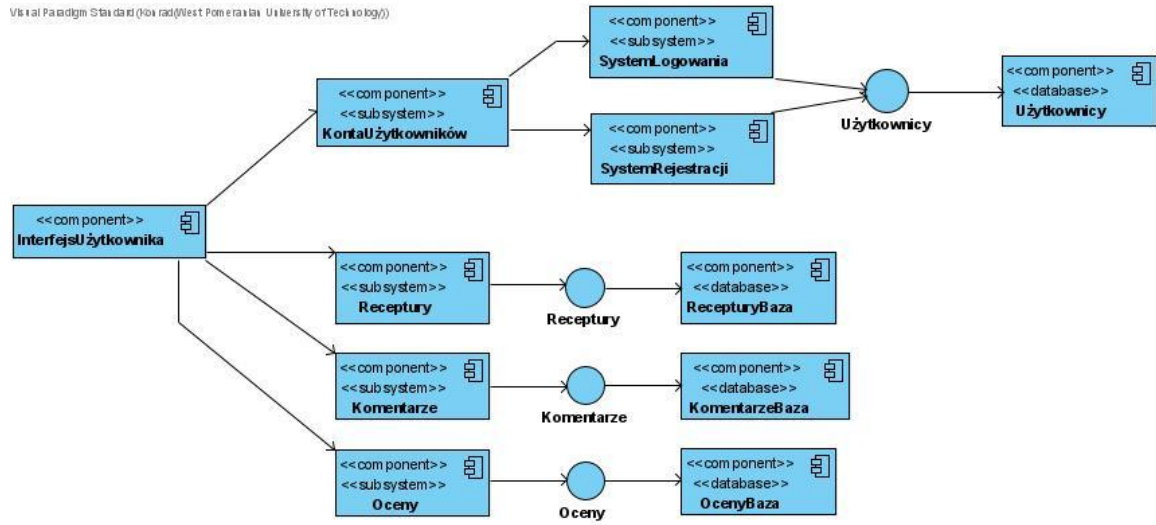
Visual Paradigm Standard (Konrad(West Pomeranian University of Technology))

<<component>>
InterfejsUżytkownika

<<component>>
<<subsystem>>
KontaUżytkowników

<<component>>
<<subsystem>>
SystemLogowania

<<component>>
<<subsystem>>
SystemRejestracji

Użytkownicy

<<component>>
<<database>>
Użytkownicy

<<component>>
<<subsystem>>
Receptury

Receptury

<<component>>
<<database>>
RecepturyBaza

<<component>>
<<subsystem>>
Komentarze

Komentarze

<<component>>
<<database>>
KomentarzeBaza

<<component>>
<<subsystem>>
Oceny

Oceny

<<component>>
<<database>>
OcenyBaza